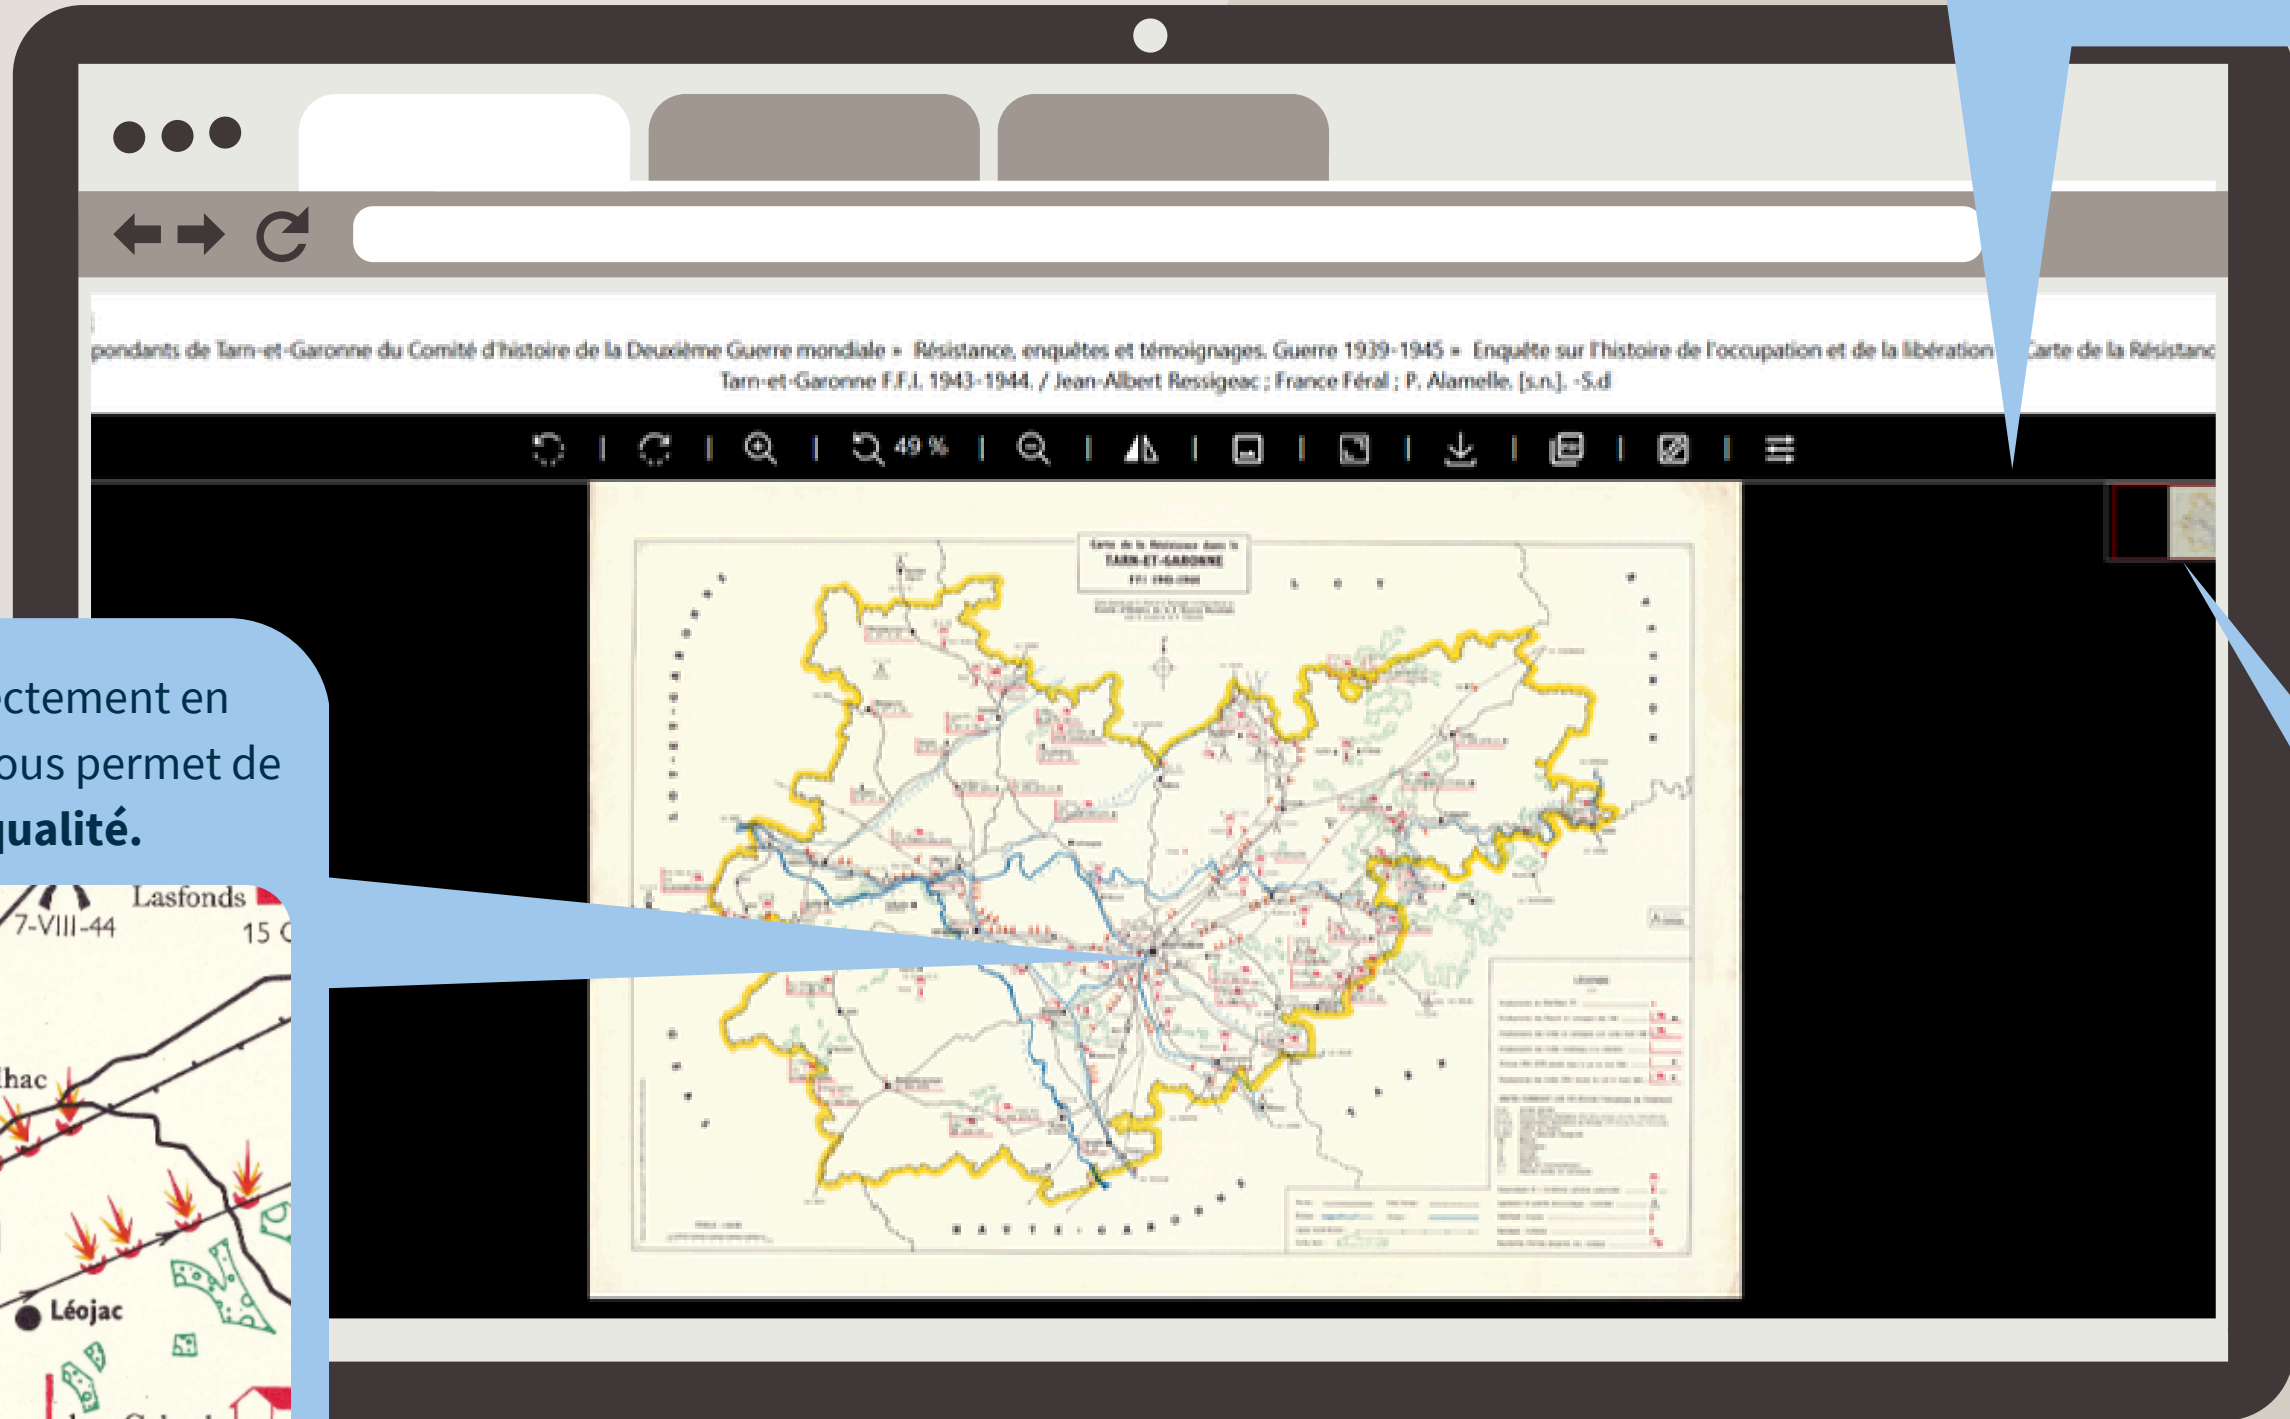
pondants de Tarn-et-Garonne du Comité d'histoire de la Deuxième Guerre mondiale » Résistance, enquêtes et témoignages. Guerre 1939-1945 » Enquête sur l'histoire de l'occupation et de la libération » Carte de la Résistanc
Tarn-et-Garonne F.F.I. 1943-1944. / Jean-Albert Ressigeac ; France Féral ; P. Alamelle. [s.n.]. -S.d

49 %

Carte de la Résistance dans le
TARN-ET-GARONNE
F.F.I. 1943-1944

LOT

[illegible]

ctement en
ous permet de
qualité.

Lasfonds
7-VIII-44
15 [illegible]
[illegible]hac
Léojac